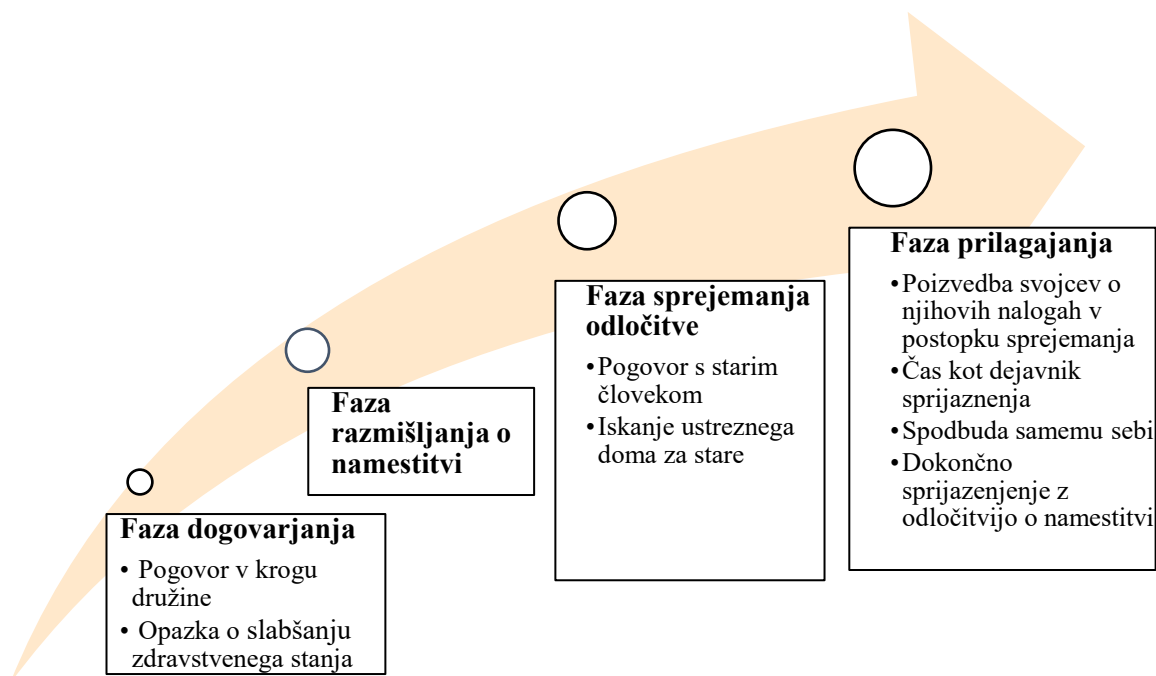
Faza dogovarjanja
• Pogovor v krogu družine
• Opazka o slabšanju zdravstvenega stanja

Faza razmišljanja o namestitvi

Faza sprejemanja odločitve
• Pogovor s starim človekom
• Iskanje ustreznega doma za stare

Faza prilagajanja
• Poizvedba svojcev o njihovih nalogah v postopku sprejemanja
• Čas kot dejavnik sprijaznenja
• Spodbuda samemu sebi
• Dokončno sprijazenjenje z odločitvijo o namestitvi